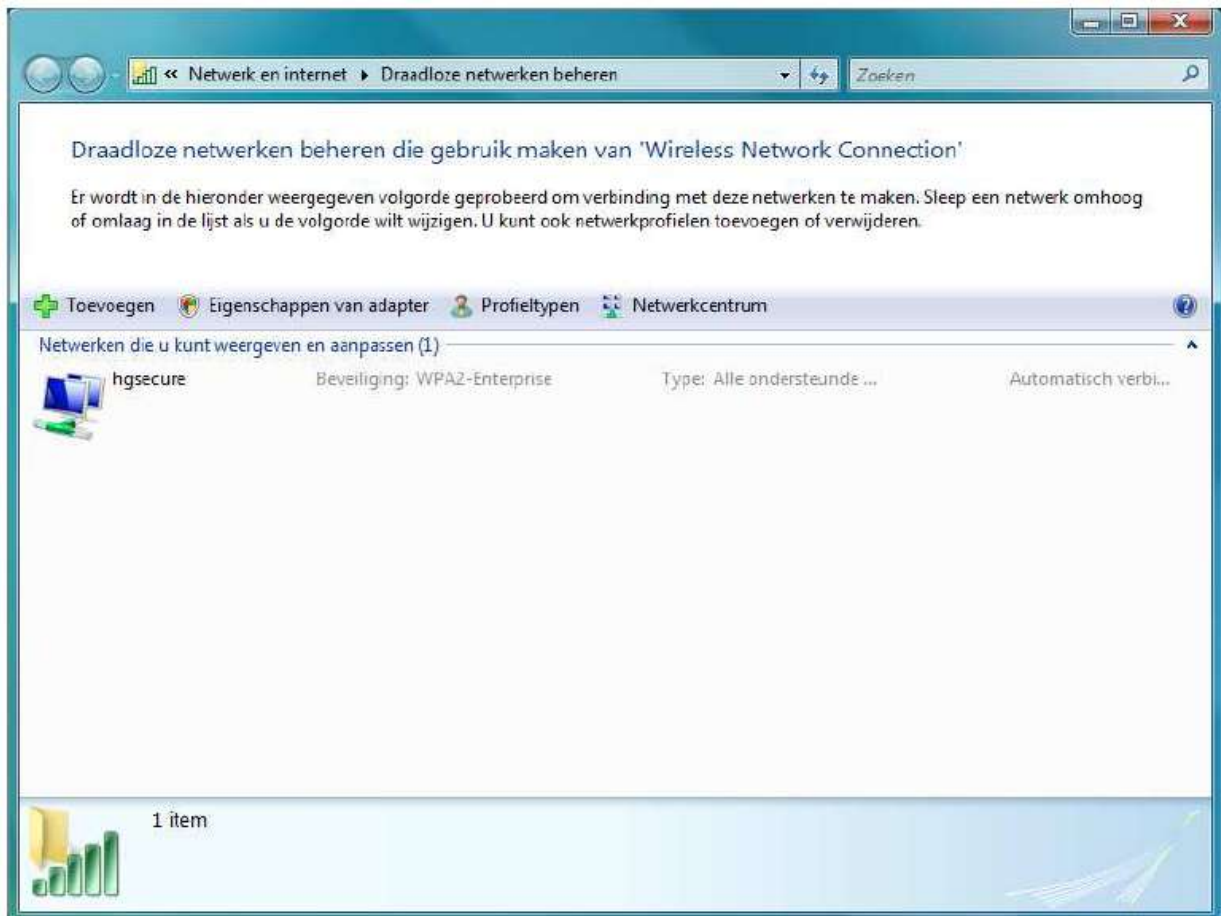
« Netwerk en internet ▸ Draadloze netwerken beheren

Zoeken

Draadloze netwerken beheren die gebruik maken van 'Wireless Network Connection'

Er wordt in de hieronder weergegeven volgorde geprobeerd om verbinding met deze netwerken te maken. Sleep een netwerk omhoog of omlaag in de lijst als u de volgorde wilt wijzigen. U kunt ook netwerkprofielen toevoegen of verwijderen.

Toevoegen Eigenschappen van adapter Profieltypen Netwerkcentrum

Netwerken die u kunt weergeven en aanpassen (1)

hgsecure Beveiliging: WPA2-Enterprise Type: Alle ondersteunde ... Automatisch verbi...

1 item